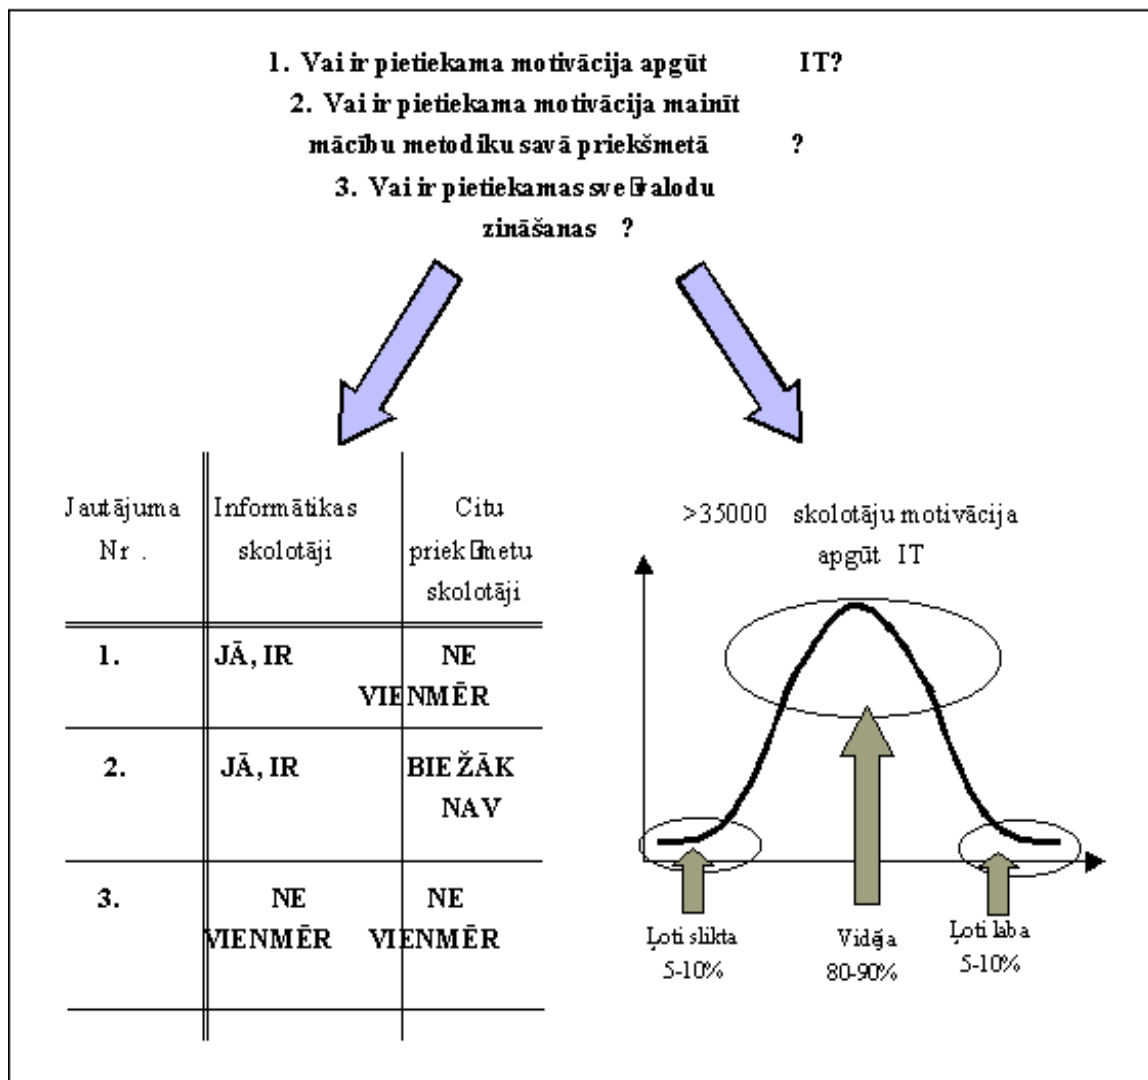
1. Vai ir pietiekama motivācija apgūt IT?
2. Vai ir pietiekama motivācija mainīt mācību metodiku savā priekšmetā ?
3. Vai ir pietiekamas sve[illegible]valodu zināšanas ?

| Jautājuma Nr . | Informātikas skolotāji | Citu priek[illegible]metu skolotāji |
|---|---|---|
| 1. | JĀ, IR | NE VIENMĒR |
| 2. | JĀ, IR | BIEŽĀK NAV |
| 3. | NE VIENMĒR | NE VIENMĒR |

>35000 skolotāju motivācija apgūt IT

Ļoti slikta 5-10%

Vidēja 80-90%

Ļoti laba 5-10%